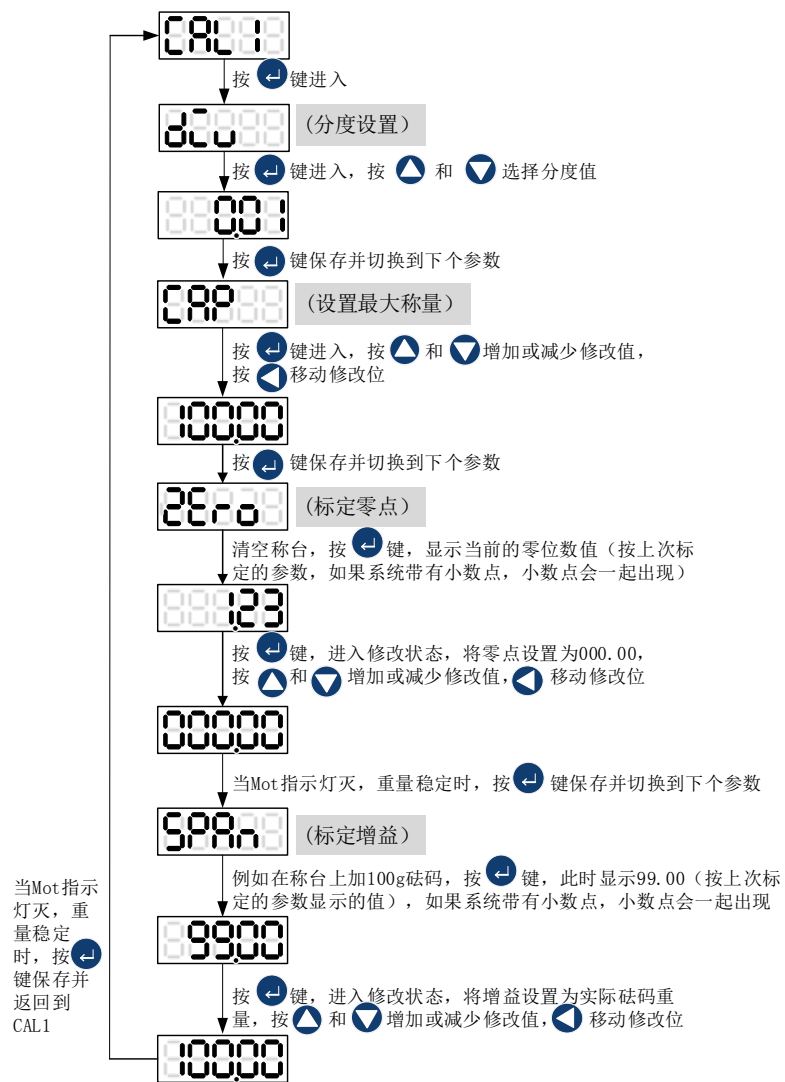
CAL 1

按 键进入

dCu

（分度设置）

按 键进入，按 和 选择分度值

0.01

按 键保存并切换到下个参数

CAP

（设置最大称量）

按 键进入，按 和 增加或减少修改值，按 移动修改位

1000.0

按 键保存并切换到下个参数

2Ero

（标定零点）

清空称台，按 键，显示当前的零位数值（按上次标定的参数，如果系统带有小数点，小数点会一起出现）

1.23

按 键，进入修改状态，将零点设置为000.00，按 和 增加或减少修改值， 移动修改位

000.00

当Mot指示灯灭，重量稳定时，按 键保存并切换到下个参数

SPAn

（标定增益）

例如在称台上加100g砝码，按 键，此时显示99.00（按上次标定的参数显示的值），如果系统带有小数点，小数点会一起出现

99.00

按 键，进入修改状态，将增益设置为实际砝码重量，按 和 增加或减少修改值， 移动修改位

100.00

当Mot指示灯灭，重量稳定时，按 键保存并返回到CAL1